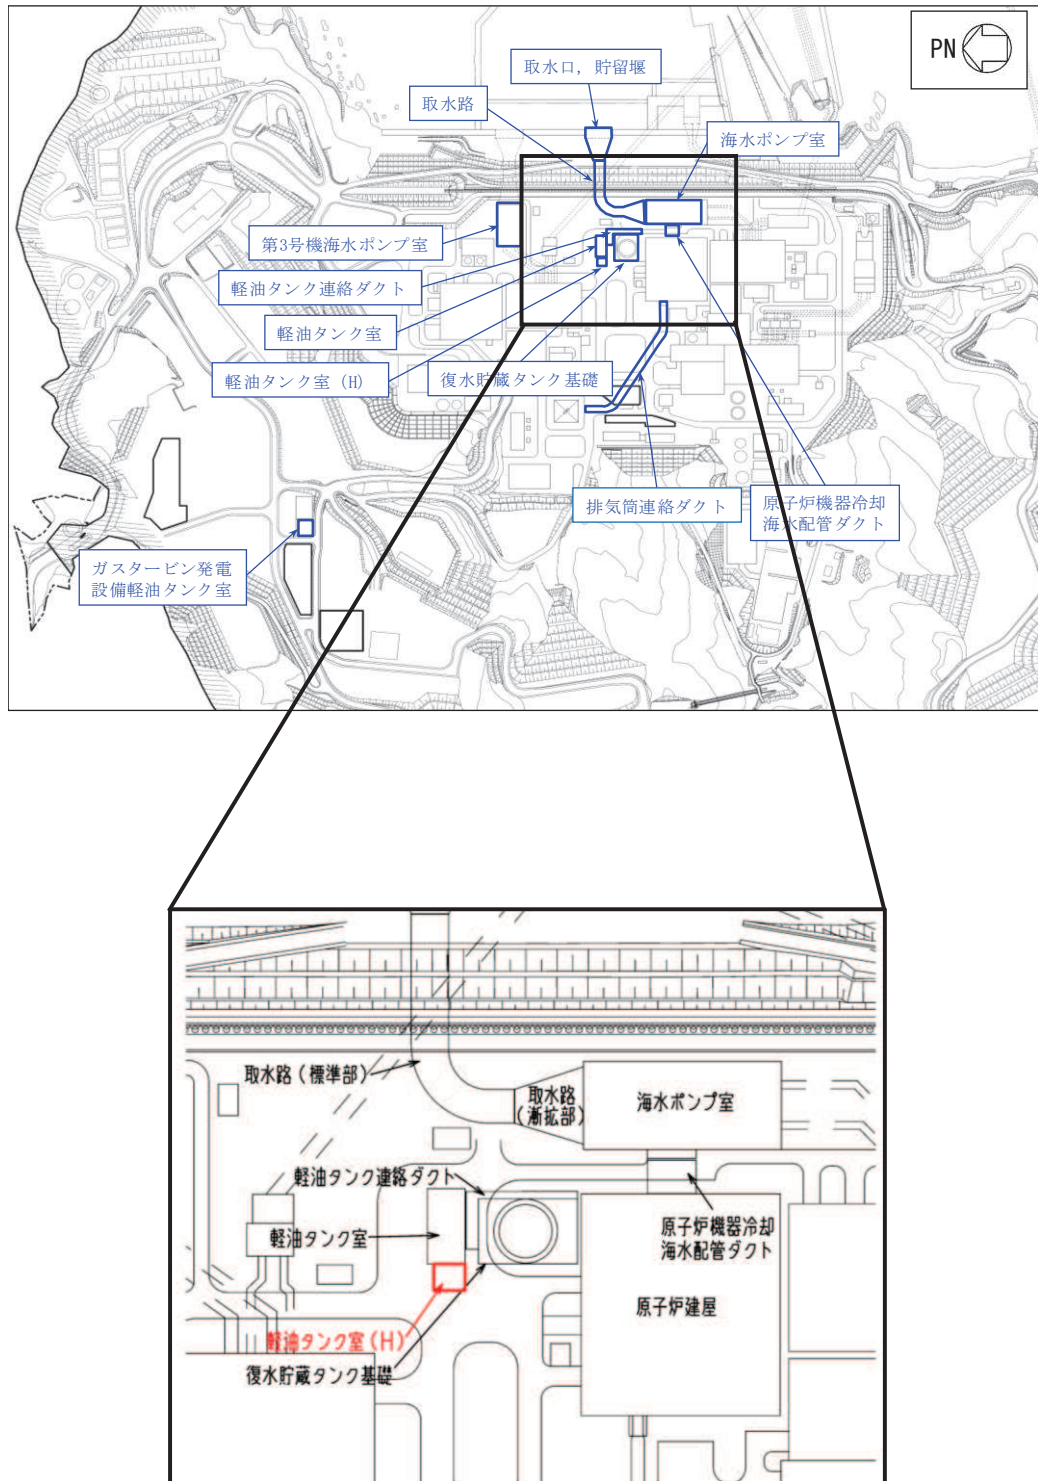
PN

取水口，貯留堰

取水路

海水ポンプ室

第3号機海水ポンプ室

軽油タンク連絡ダクト

軽油タンク室

軽油タンク室（H）

復水貯蔵タンク基礎

排気筒連絡ダクト

原子炉機器冷却海水配管ダクト

ガスタービン発電設備軽油タンク室

取水路（標準部）

取水路（漸拡部）

海水ポンプ室

軽油タンク連絡ダクト

軽油タンク室

原子炉機器冷却海水配管ダクト

原子炉建屋

軽油タンク室（H）

復水貯蔵タンク基礎